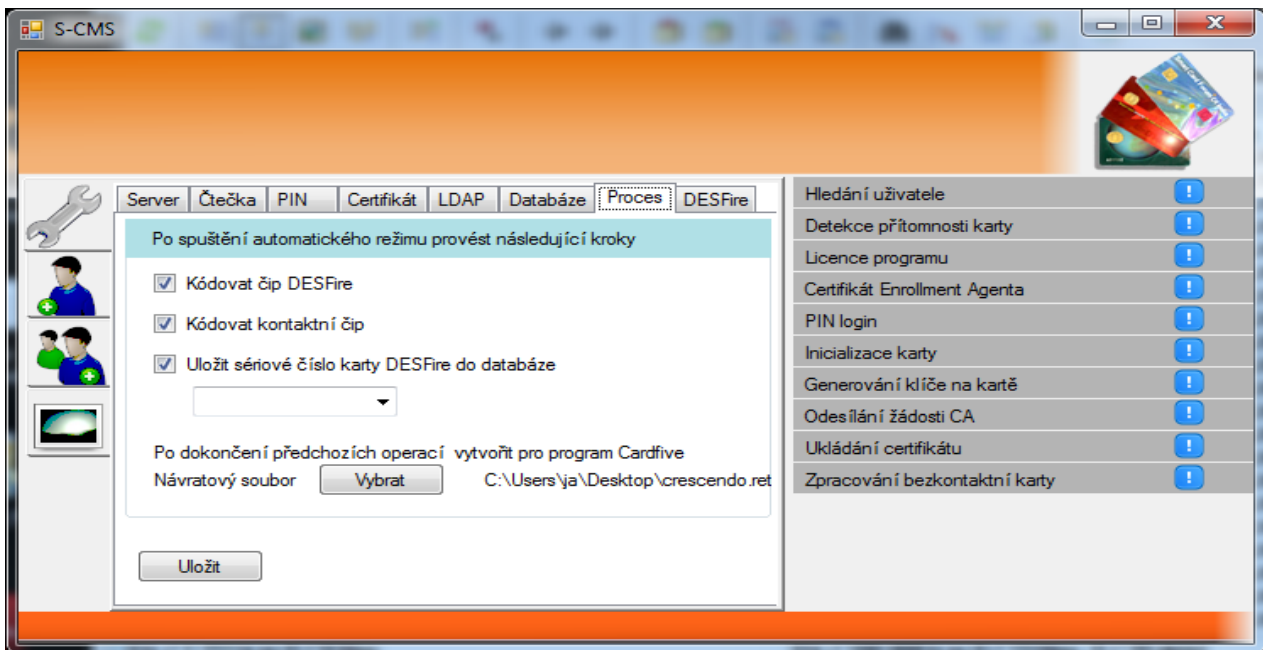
S-CMS

Server | Čtečka | PIN | Certifikát | LDAP | Databáze | Proces | DESFire

Po spuštění automatického režimu provést následující kroky

Kódovat čip DESFire

Kódovat kontaktní čip

Uložit sériové číslo karty DESFire do databáze

Po dokončení předchozích operací vytvořit pro program Cardfive

Návratový soubor Vybrat C:\Users\ja\Desktop\crescendo.ret

Uložit

Hledání uživatele !
Detekce přítomnosti karty !
Licence programu !
Certifikát Enrollment Agenta !
PIN login !
Inicializace karty !
Generování klíče na kartě !
Odesílání žádosti CA !
Ukládání certifikátu !
Zpracování bezkontaktní karty !